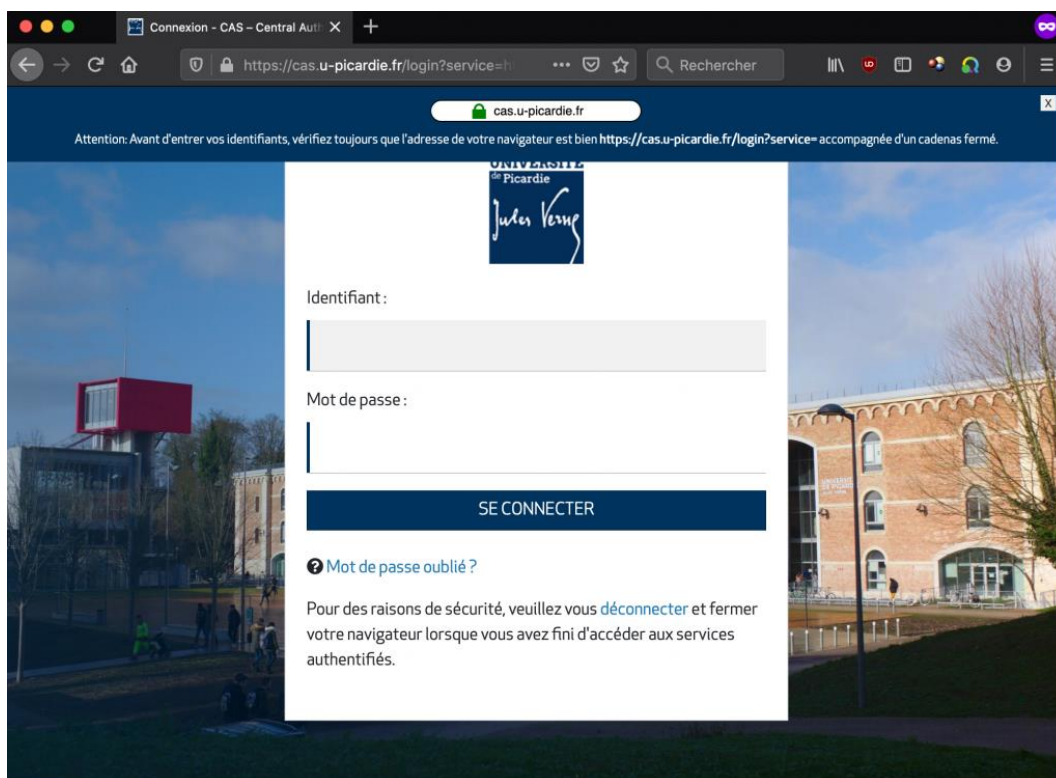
Connexion - CAS – Central Auth

https://cas.u-picardie.fr/login?service=h

Rechercher

cas.u-picardie.fr

X

Attention: Avant d'entrer vos identifiants, vérifiez toujours que l'adresse de votre navigateur est bien **https://cas.u-picardie.fr/login?service=** accompagnée d'un cadenas fermé.

UNIVERSITÉ de Picardie Jules Verne

Identifiant :

Mot de passe :

SE CONNECTER

Mot de passe oublié ?

Pour des raisons de sécurité, veuillez vous déconnecter et fermer votre navigateur lorsque vous avez fini d'accéder aux services authentifiés.